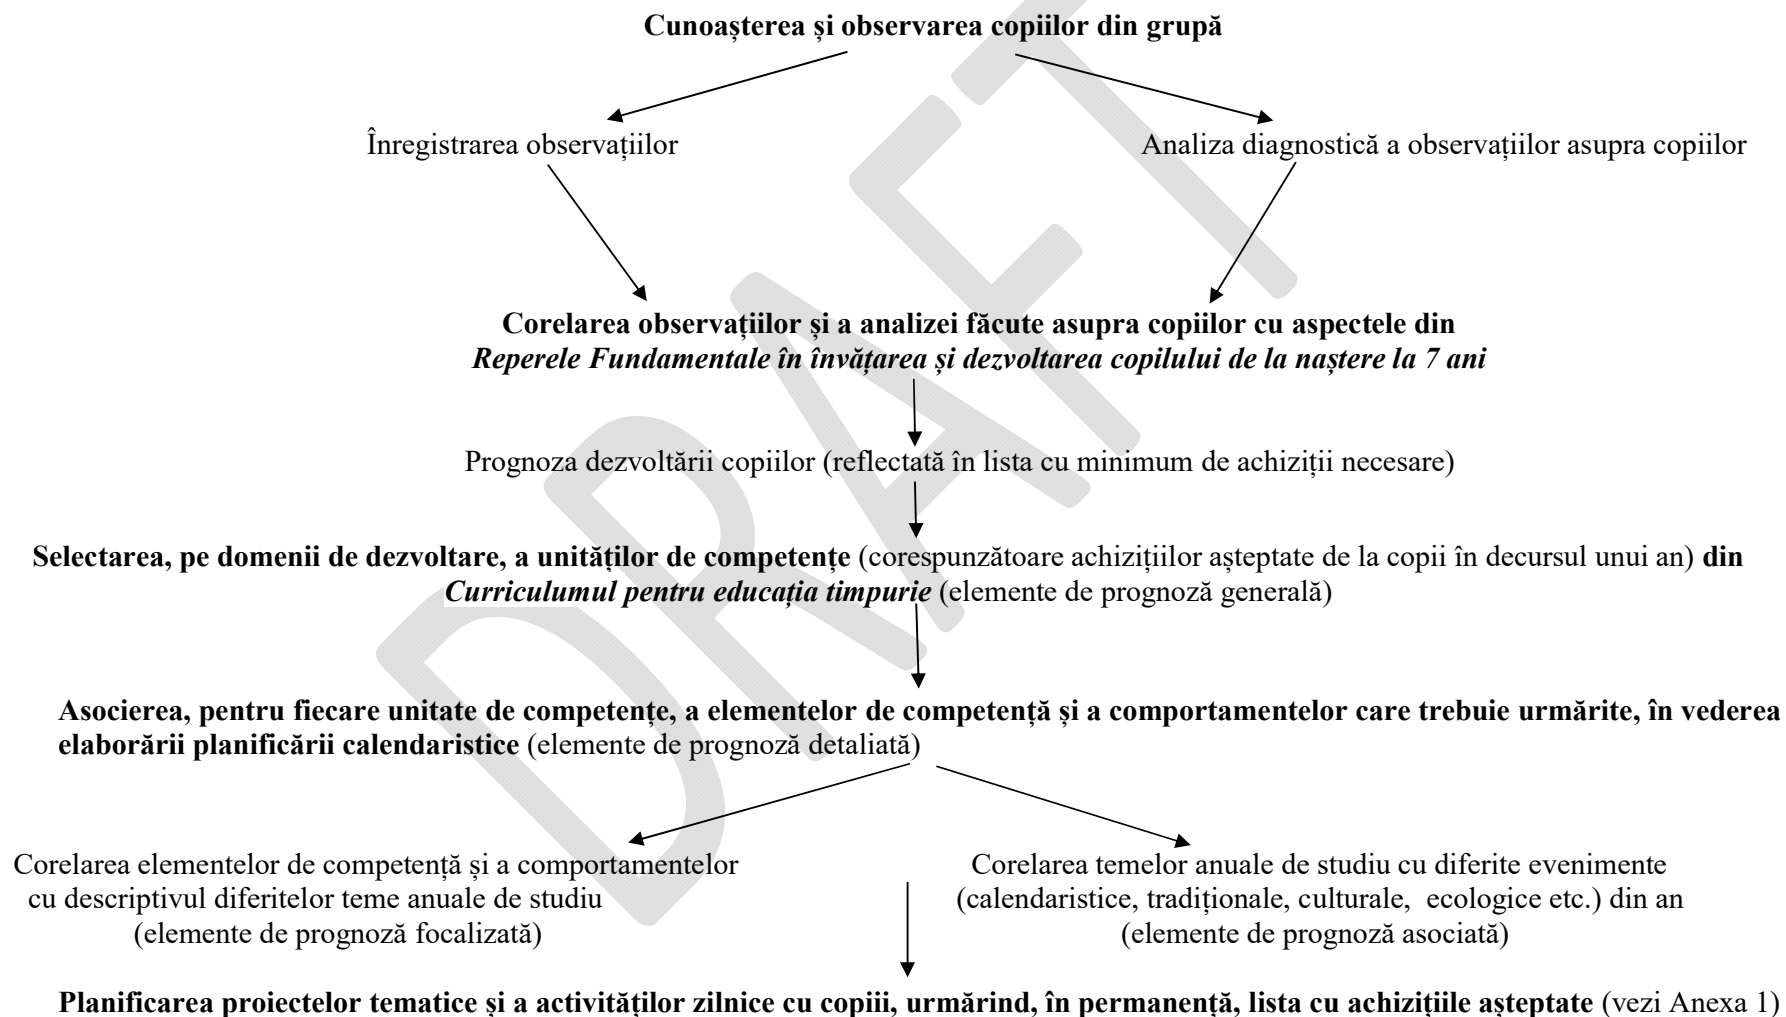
**Cunoașterea și observarea copiilor din grupă**

Înregistrarea observațiilor

Analiza diagnostică a observațiilor asupra copiilor

**Corelarea observațiilor și a analizei făcute asupra copiilor cu aspectele din *Reperele Fundamentale în învățarea și dezvoltarea copilului de la naștere la 7 ani***

Prognoza dezvoltării copiilor (reflectată în lista cu minimum de achiziții necesare)

**Selectarea, pe domenii de dezvoltare, a unităților de competențe** (corespunzătoare achizițiilor așteptate de la copii în decursul unui an) **din *Curriculumul pentru educația timpurie*** (elemente de prognoză generală)

**Asocierea, pentru fiecare unitate de competențe, a elementelor de competență și a comportamentelor care trebuie urmărite, în vederea elaborării planificării calendaristice** (elemente de prognoză detaliată)

Corelarea elementelor de competență și a comportamentelor cu descriptivul diferitelor teme anuale de studiu (elemente de prognoză focalizată)

Corelarea temelor anuale de studiu cu diferite evenimente (calendaristice, tradiționale, culturale, ecologice etc.) din an (elemente de prognoză asociată)

**Planificarea proiectelor tematice și a activităților zilnice cu copiii, urmărind, în permanență, lista cu achizițiile așteptate** (vezi Anexa 1)

DRAFT